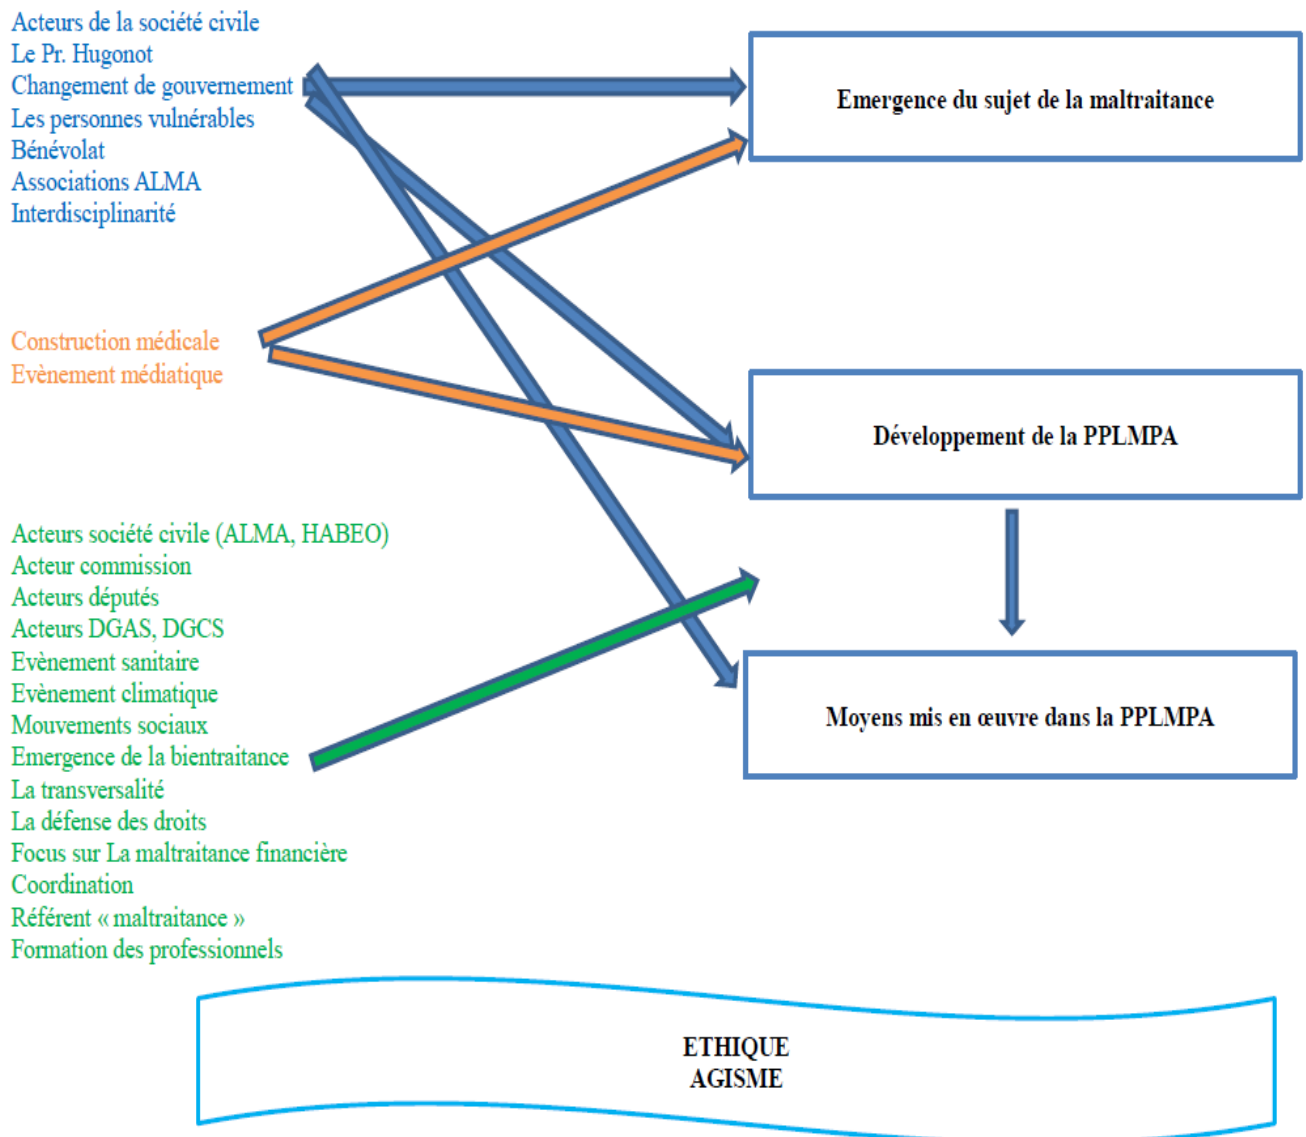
Acteurs de la société civile
Le Pr. Hugonot
Changement de gouvernement
Les personnes vulnérables
Bénévolat
Associations ALMA
Interdisciplinarité

Emergence du sujet de la maltraitance

Construction médicale
Evènement médiatique

Développement de la PPLMPA

Acteurs société civile (ALMA, HABEO)
Acteur commission
Acteurs députés
Acteurs DGAS, DGCS
Evènement sanitaire
Evènement climatique
Mouvements sociaux
Emergence de la bientraitance
La transversalité
La défense des droits
Focus sur La maltraitance financière
Coordination
Référent « maltraitance »
Formation des professionnels

Moyens mis en œuvre dans la PPLMPA

ETHIQUE
AGISME